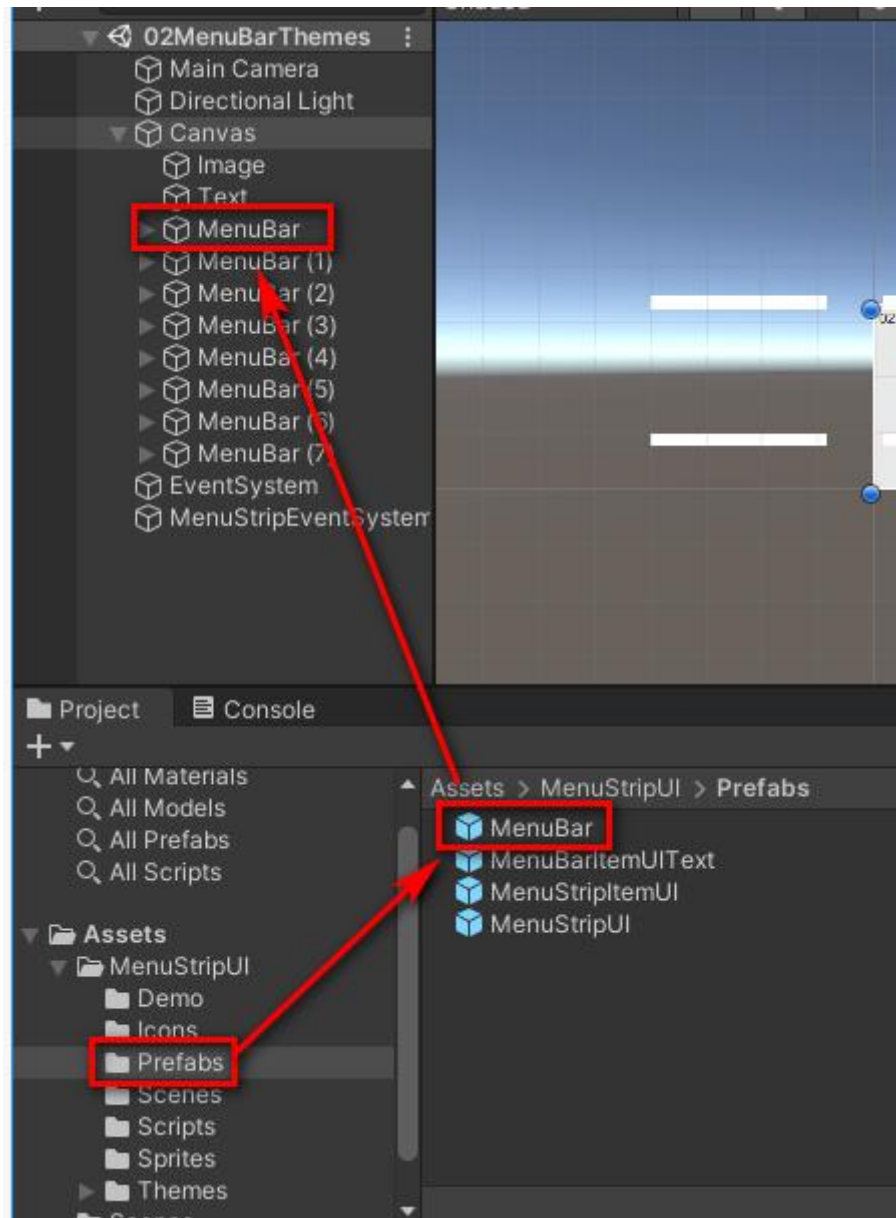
02MenuBarThemes
Main Camera
Directional Light
Canvas
Image
Text
MenuBar
MenuBar (1)
MenuBar (2)
MenuBar (3)
MenuBar (4)
MenuBar (5)
MenuBar (6)
MenuBar (7)
EventSystem
MenuStripEventSystem

Project
Console
+
All Materials
All Models
All Prefabs
All Scripts
Assets
MenuStripUI
Demo
Icons
Prefabs
Scenes
Scripts
Sprites
Themes

Assets > MenuStripUI > Prefabs
MenuBar
MenuBarItemUIText
MenuStripItemUI
MenuStripUI